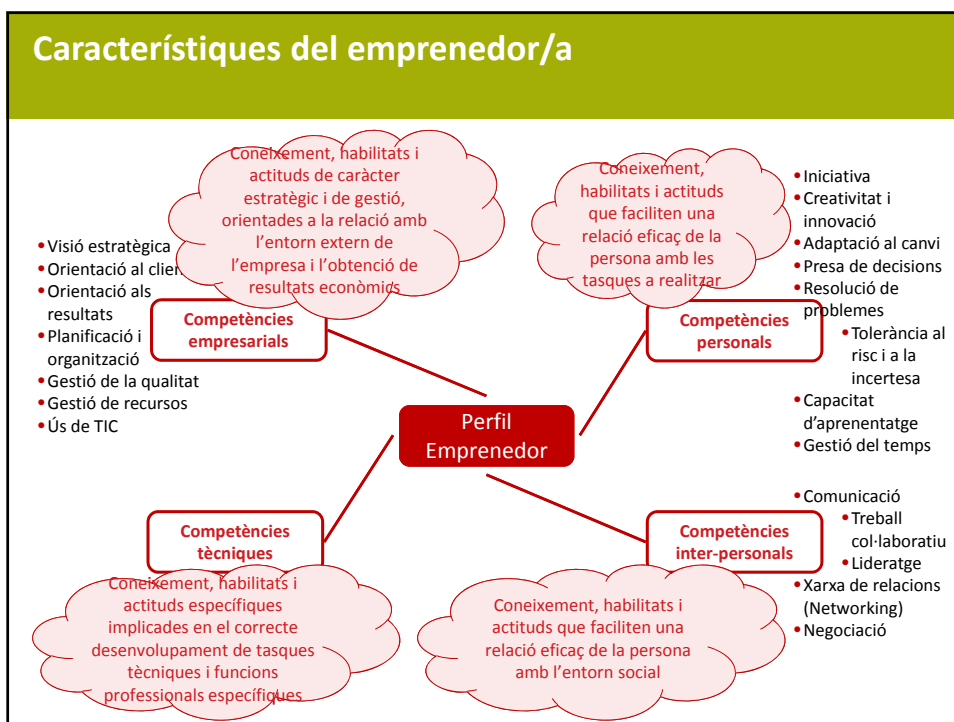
Característiques del emprenedor/a

Coneixement, habilitats i actituds de caràcter estratègic i de gestió, orientades a la relació amb l'entorn extern de l'empresa i l'obtenció de resultats econòmics

• Visió estratègica
• Orientació al clie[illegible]
• Orientació als resultats
• Planificació i organització
• Gestió de la qualitat
• Gestió de recursos
• Ús de TIC

Competències empresarials

Coneixement, habilitats i actituds que faciliten una relació eficaç de la persona amb les tasques a realitzar

• Iniciativa
• Creativitat i innovació
• Adaptació al canvi
• Presa de decisions
• Resolució de problemes
• Tolerància al risc i a la incertesa
• Capacitat d'aprenentatge
• Gestió del temps

Competències personals

Perfil Emprenedor

Competències tècniques

Coneixement, habilitats i actituds específiques implicades en el correcte desenvolupament de tasques tècniques i funcions professionals específiques

Competències inter-personals

• Comunicació
• Treball col·laboratiu
• Lideratge
• Xarxa de relacions (Networking)
• Negociació

Coneixement, habilitats i actituds que faciliten una relació eficaç de la persona amb l'entorn social